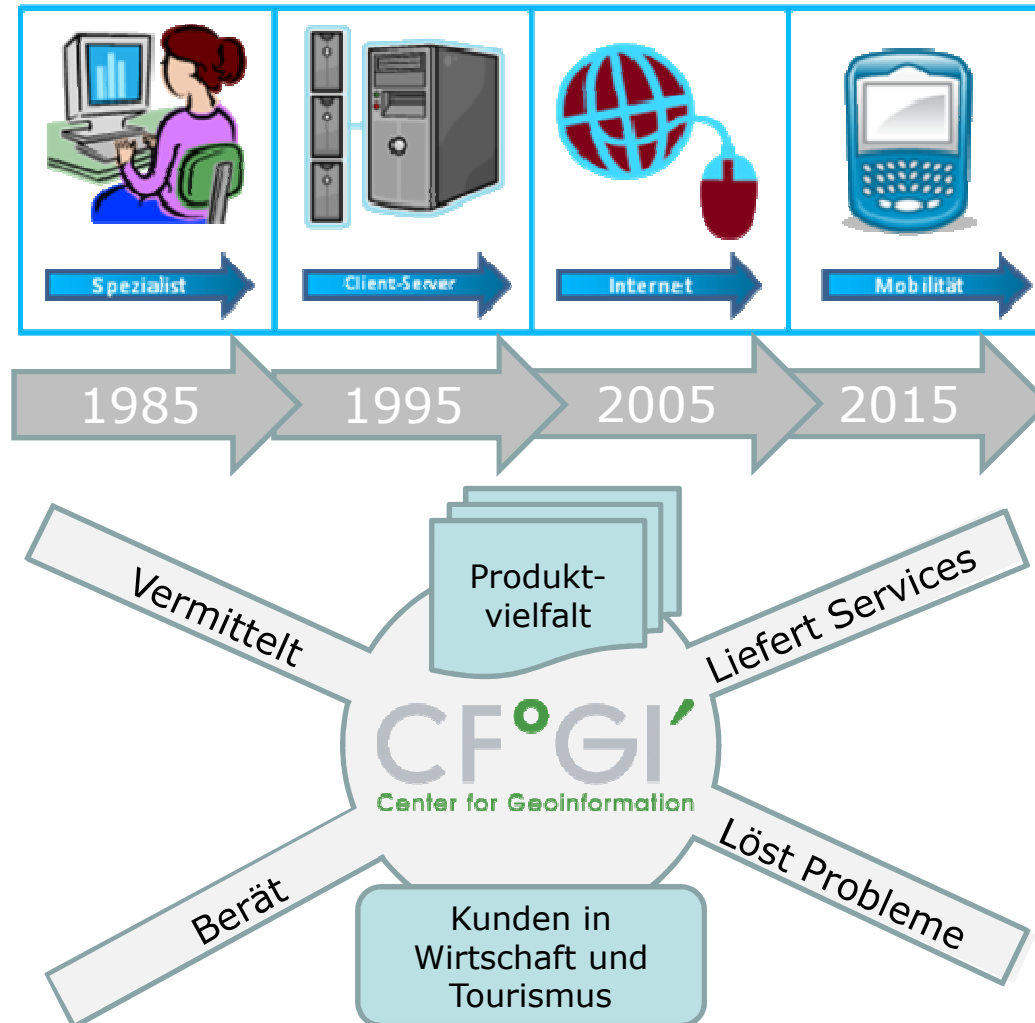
Spezialist

Client-Server

Internet

Mobilität

1985

1995

2005

2015

Produktvielfalt

Vermittelt

Liefert Services

CF°GI'
Center for Geoinformation

Berät

Löst Probleme

Kunden in Wirtschaft und Tourismus